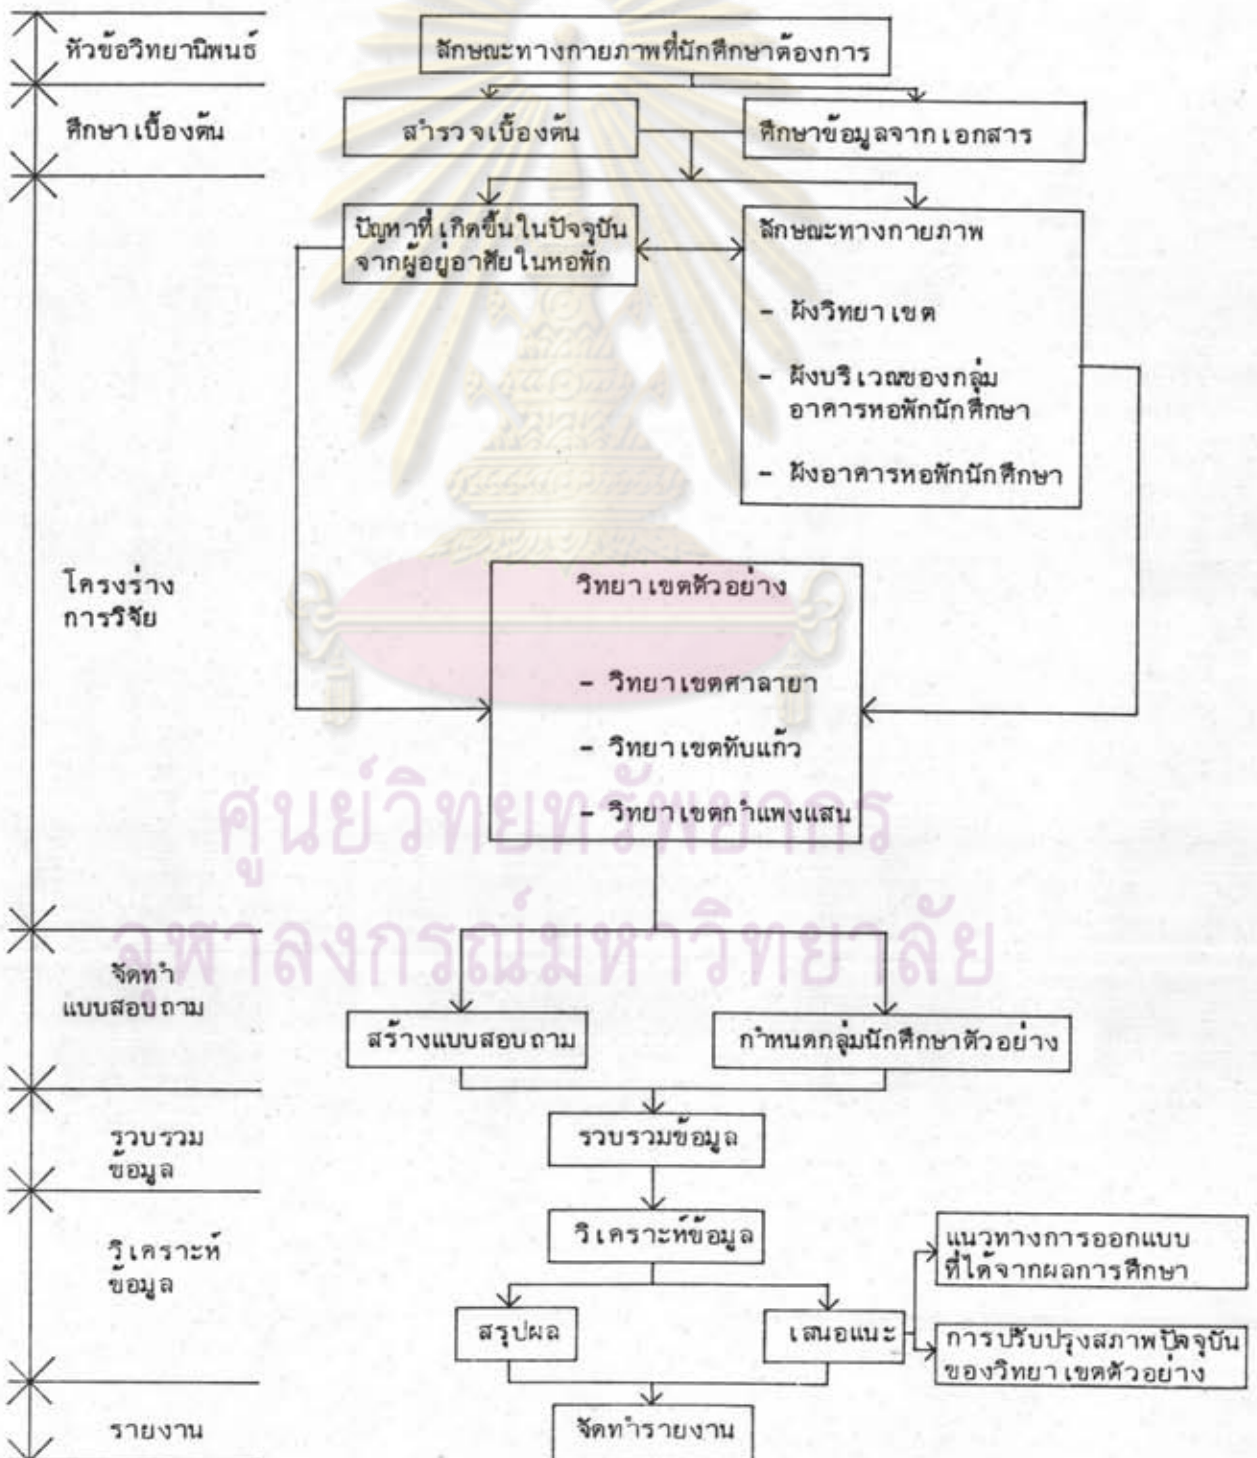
หัวข้อวิทยานิพนธ์

ลักษณะทางกายภาพที่นักศึกษาต้องการ

ศึกษาเบื้องต้น

สำรวจเบื้องต้น

ศึกษาข้อมูลจากเอกสาร

ปัญหาที่เกิดขึ้นในปัจจุบันจากผู้อยู่อาศัยในหอพัก

ลักษณะทางกายภาพ

- ผังวิทยาเขต

- ผังบริเวณของกลุ่มอาคารหอพักนักศึกษา

- ผังอาคารหอพักนักศึกษา

โครงร่างการวิจัย

วิทยาเขตตัวอย่าง

- วิทยาเขตศาลายา

- วิทยาเขตทับแก้ว

- วิทยาเขตกำแพงแสน

ศูนย์วิทยทรัพยากร
จุฬาลงกรณ์มหาวิทยาลัย

จัดทำแบบสอบถาม

สร้างแบบสอบถาม

กำหนดกลุ่มนักศึกษาตัวอย่าง

รวบรวมข้อมูล

รวบรวมข้อมูล

วิเคราะห์ข้อมูล

วิเคราะห์ข้อมูล

สรุปผล

เสนอแนะ

แนวทางการออกแบบที่ได้จากผลการศึกษา

การปรับปรุงสภาพปัจจุบันของวิทยาเขตตัวอย่าง

รายงาน

จัดทำรายงาน